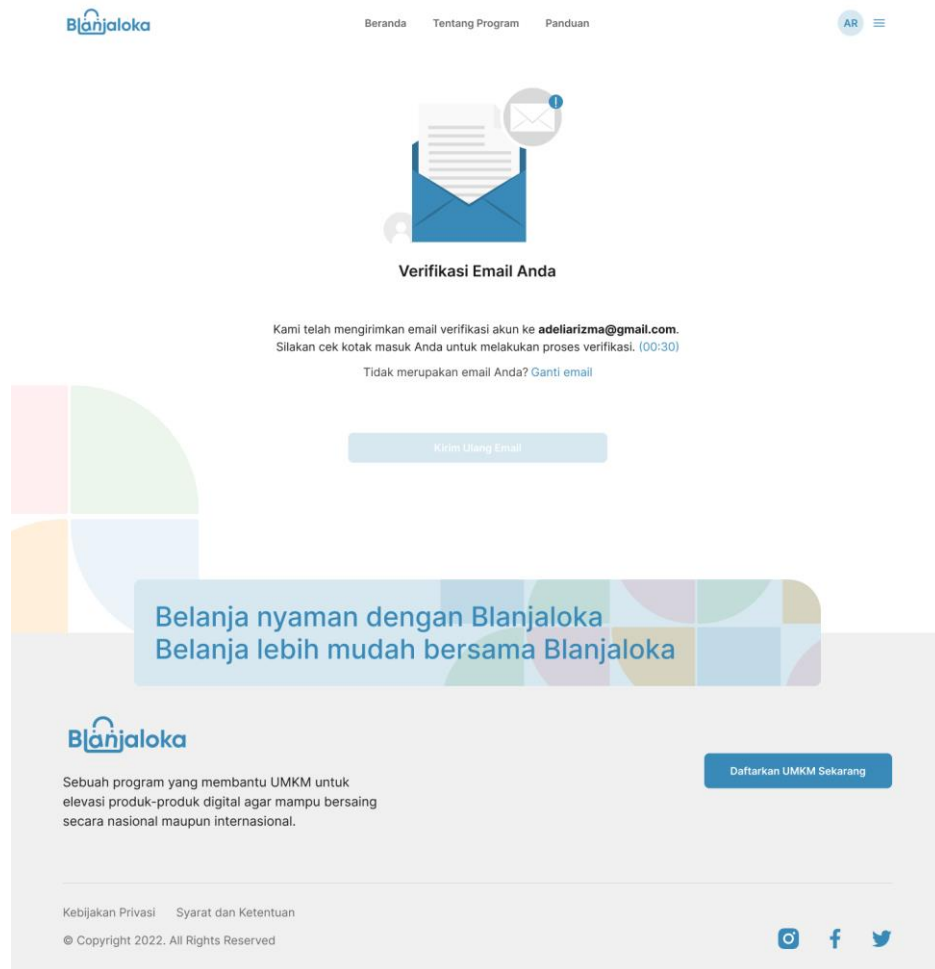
Blanjaloka

Beranda Tentang Program Panduan

AR

Verifikasi Email Anda

Kami telah mengirimkan email verifikasi akun ke **adeliarizma@gmail.com**. Silakan cek kotak masuk Anda untuk melakukan proses verifikasi. (00:30)

Tidak merupakan email Anda? Ganti email

Kirim Ulang Email

Belanja nyaman dengan Blanjaloka
Belanja lebih mudah bersama Blanjaloka

Blanjaloka

Sebuah program yang membantu UMKM untuk elevasi produk-produk digital agar mampu bersaing secara nasional maupun internasional.

Daftarkan UMKM Sekarang

Kebijakan Privasi Syarat dan Ketentuan

© Copyright 2022. All Rights Reserved